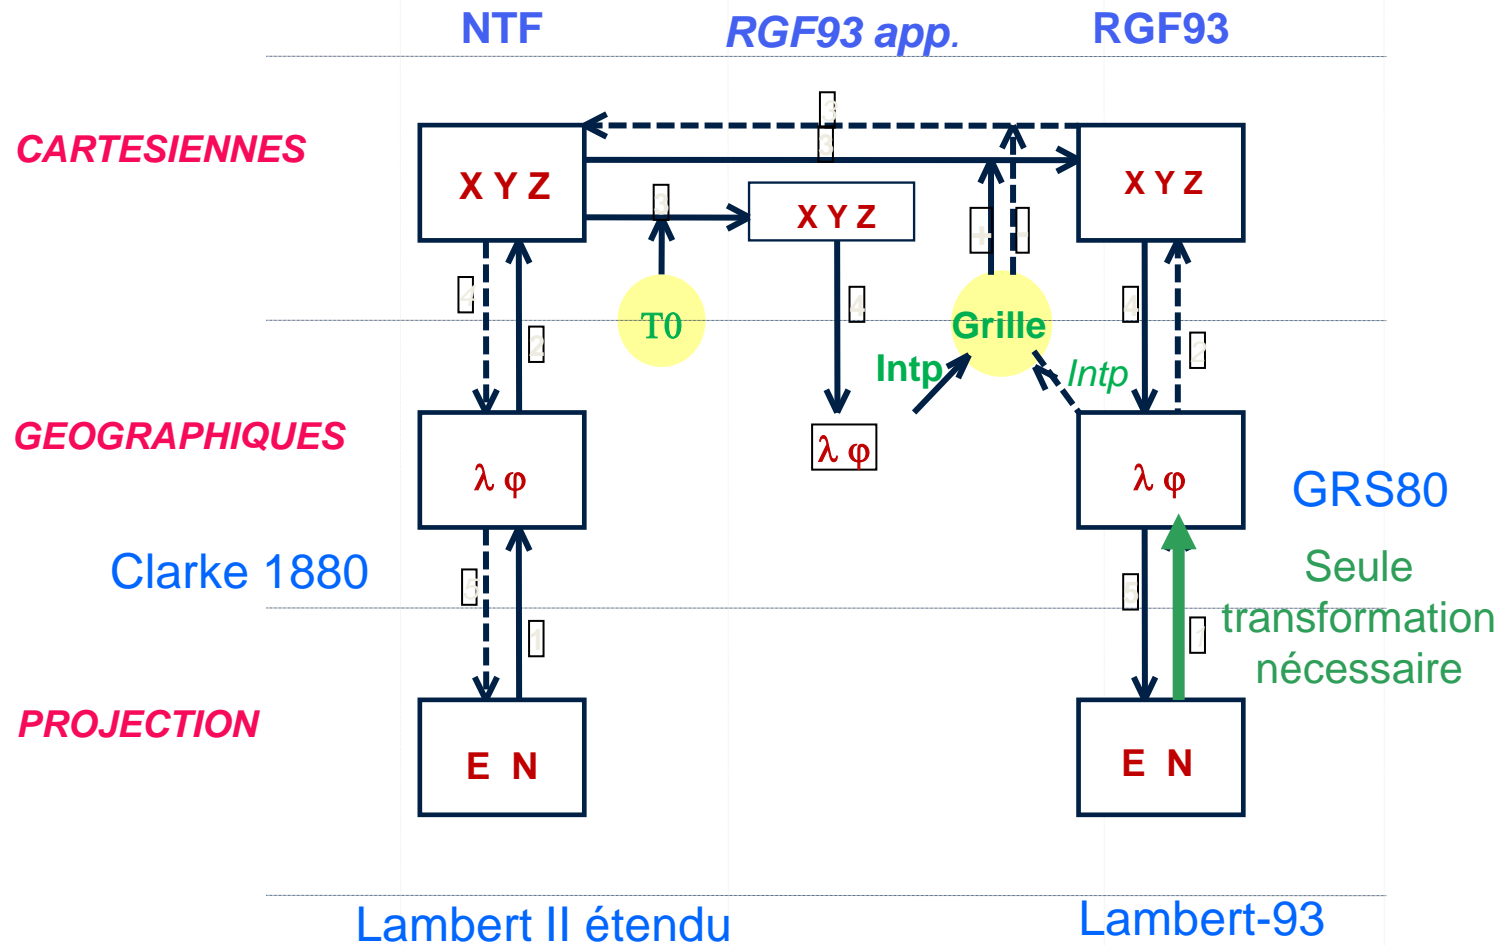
NTF
RGF93 app.
RGF93

CARTESIENNES
X Y Z
X Y Z
X Y Z

T0
Grille
Intp
Intp

GEOGRAPHIQUES
λ φ
λ φ
λ φ
GRS80

Clarke 1880
Seule transformation nécessaire

PROJECTION
E N
E N

Lambert II étendu
Lambert-93